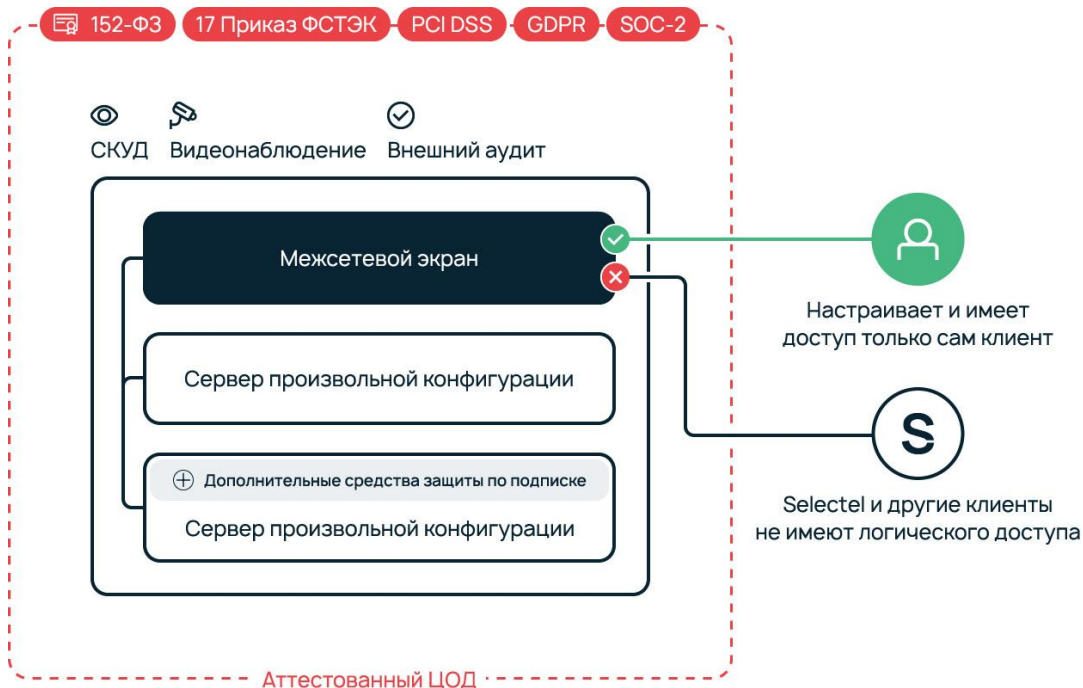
152-ФЗ
17 Приказ ФСТЭК
PCI DSS
GDPR
SOC-2

СКУД
Видеонаблюдение
Внешний аудит

Межсетевой экран

Сервер произвольной конфигурации

Дополнительные средства защиты по подписке

Сервер произвольной конфигурации

Настраивает и имеет доступ только сам клиент

S

Selectel и другие клиенты не имеют логического доступа

Аттестованный ЦОД